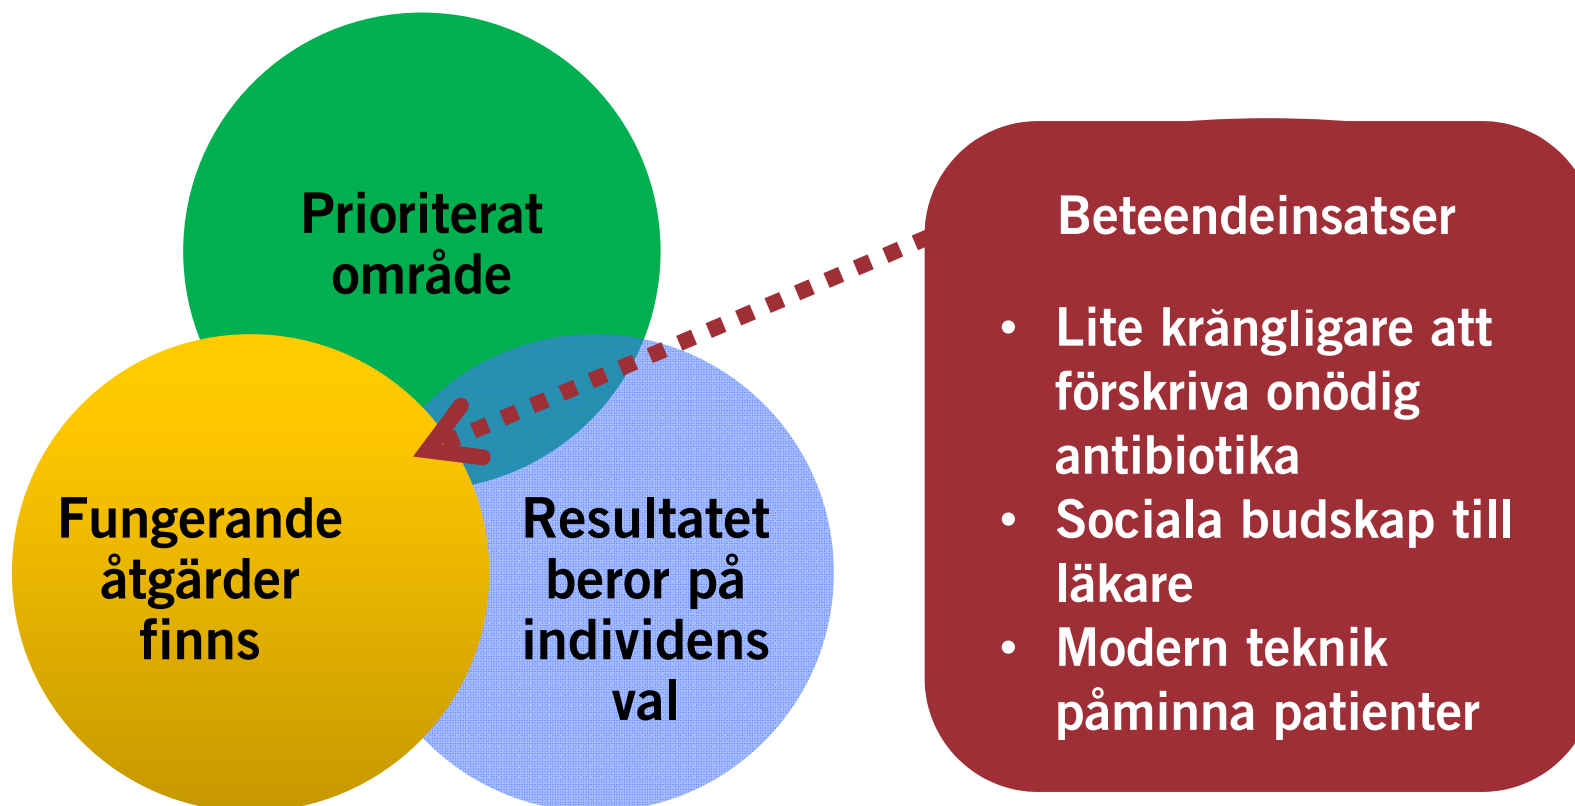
Prioriterat område

Fungerande åtgärder finns

Resultatet beror på individens val

Beteendeinsatser

- Lite krångligare att förskriva onödig antibiotika
- Sociala budskap till läkare
- Modern teknik påminna patienter